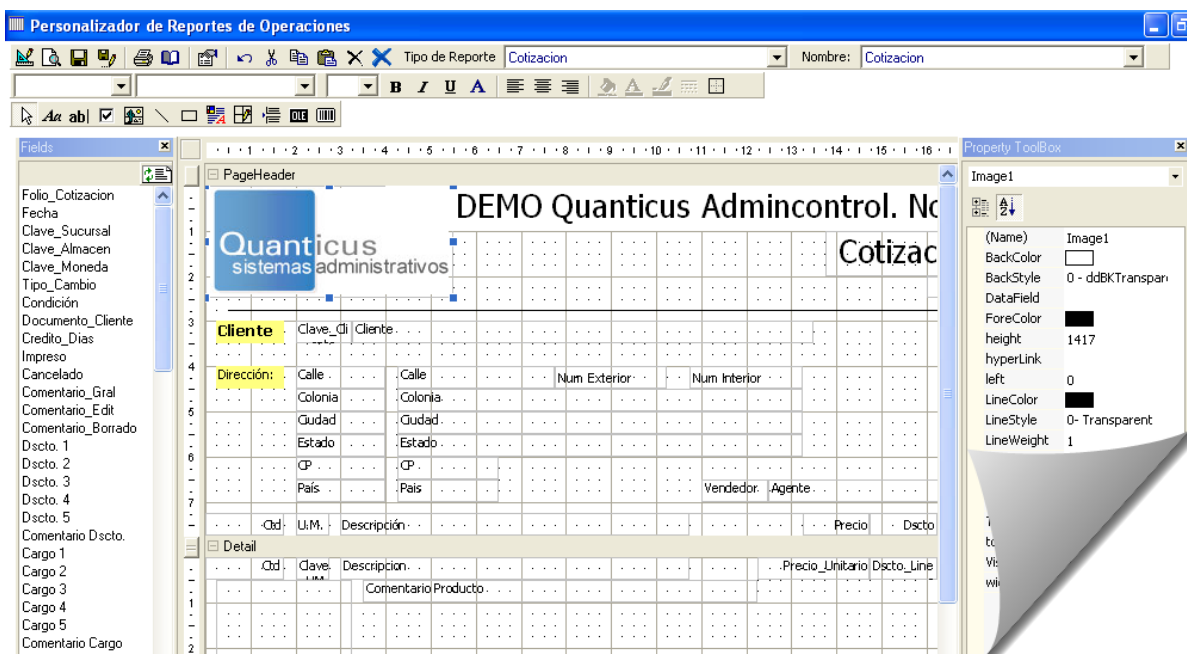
Personalizador de Reportes de Operaciones

Tipo de Reporte Cotizacion
Nombre: Cotizacion

B I U A

Fields
Folio_Cotizacion
Fecha
Clave_Sucursal
Clave_Almacen
Clave_Moneda
Tipo_Cambio
Condición
Documento_Cliente
Credito_Dias
Impreso
Cancelado
Comentario_Gral
Comentario_Edit
Comentario_Borrado
Dscto. 1
Dscto. 2
Dscto. 3
Dscto. 4
Dscto. 5
Comentario Dscto.
Cargo 1
Cargo 2
Cargo 3
Cargo 4
Cargo 5
Comentario Cargo

PageHeader
Quanticus
sistemas administrativos
DEMO Quanticus Admincontrol. No
Cotizac
Cliente Clave_Cli Cliente
Dirección: Calle Calle Num Exterior Num Interior
Colonia Colonia
Ciudad Ciudad
Estado Estado
CP CP
País País Vendedor. Agente
Ctd U.M. Descripción Precio Dscto
Detail
Ctd Clave Descripcion Precio_Unitario Dscto_Line
Comentario Producto

Property ToolBox
Image1
| (Name) | Image1 |
|---|---|
| BackColor | |
| BackStyle | 0 - ddBKTranspar |
| DataField | |
| ForeColor | |
| height | 1417 |
| hyperLink | |
| left | 0 |
| LineColor | |
| LineStyle | 0- Transparent |
| LineWeight | 1 |